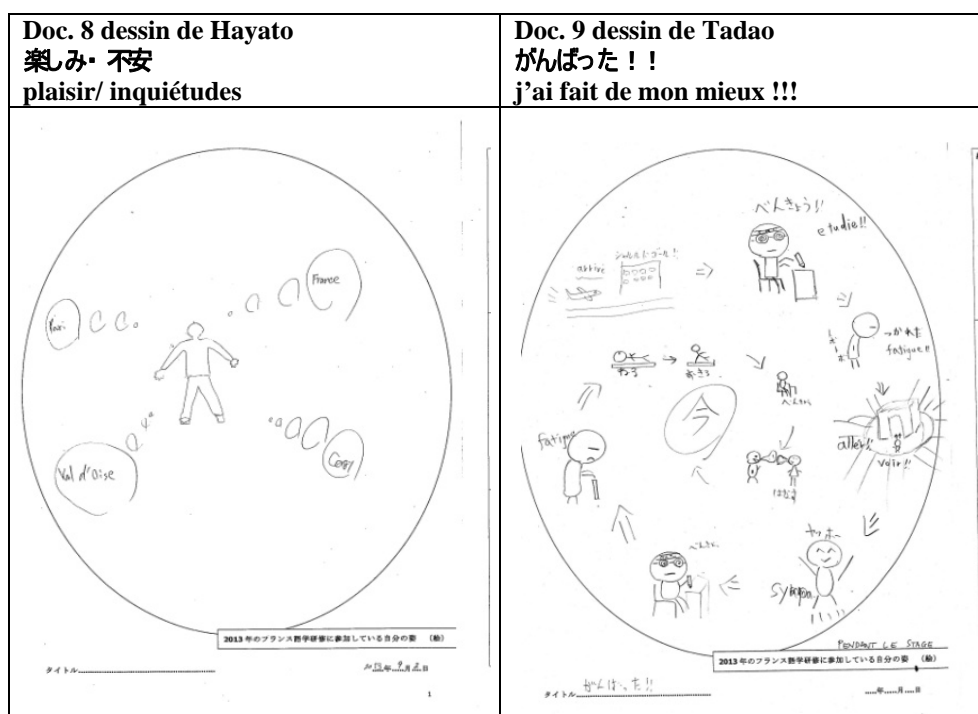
| Doc. 8 dessin de Hayato<br>楽しみ・不安<br>plaisir/ inquiétudes | Doc. 9 dessin de Tadao<br>がんばった！！<br>j'ai fait de mon mieux !!! |
|---|---|
| Paris<br>France<br>Val d'Oise<br>Cergy<br>2013 年のフランス語学研修に参加している自分の姿 (絵)<br>タイトル<br>2013年 9月 2日<br>1 | べんきょう!!<br>etudie!!<br>シャルル・ド・ゴール!!<br>arrive<br>つかれた<br>fatigue!!<br>ねる<br>おきる<br>今<br>べんきょう<br>allers<br>Voir!!<br>fatigue<br>はなす<br>やったー<br>べんきょう<br>Sympa<br>PENDANT LE STAGE<br>2013 年のフランス語学研修に参加している自分の姿 (絵)<br>タイトル がんばった!!<br>年 月 日 |